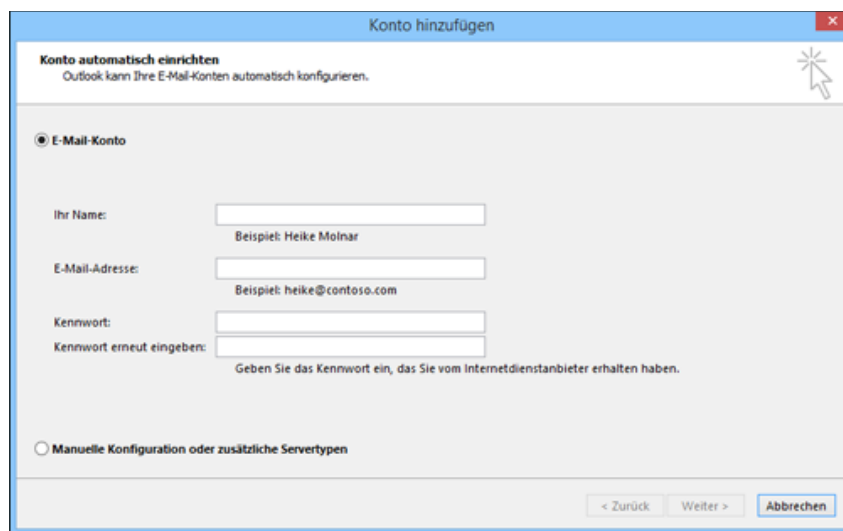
Konto hinzufügen

Konto automatisch einrichten
Outlook kann Ihre E-Mail-Konten automatisch konfigurieren.

E-Mail-Konto

Ihr Name:
Beispiel: Heike Molnar

E-Mail-Adresse:
Beispiel: heike@contoso.com

Kennwort:
Kennwort erneut eingeben:
Geben Sie das Kennwort ein, das Sie vom Internetdienstanbieter erhalten haben.

Manuelle Konfiguration oder zusätzliche Servertypen

< Zurück
Weiter >
Abbrechen